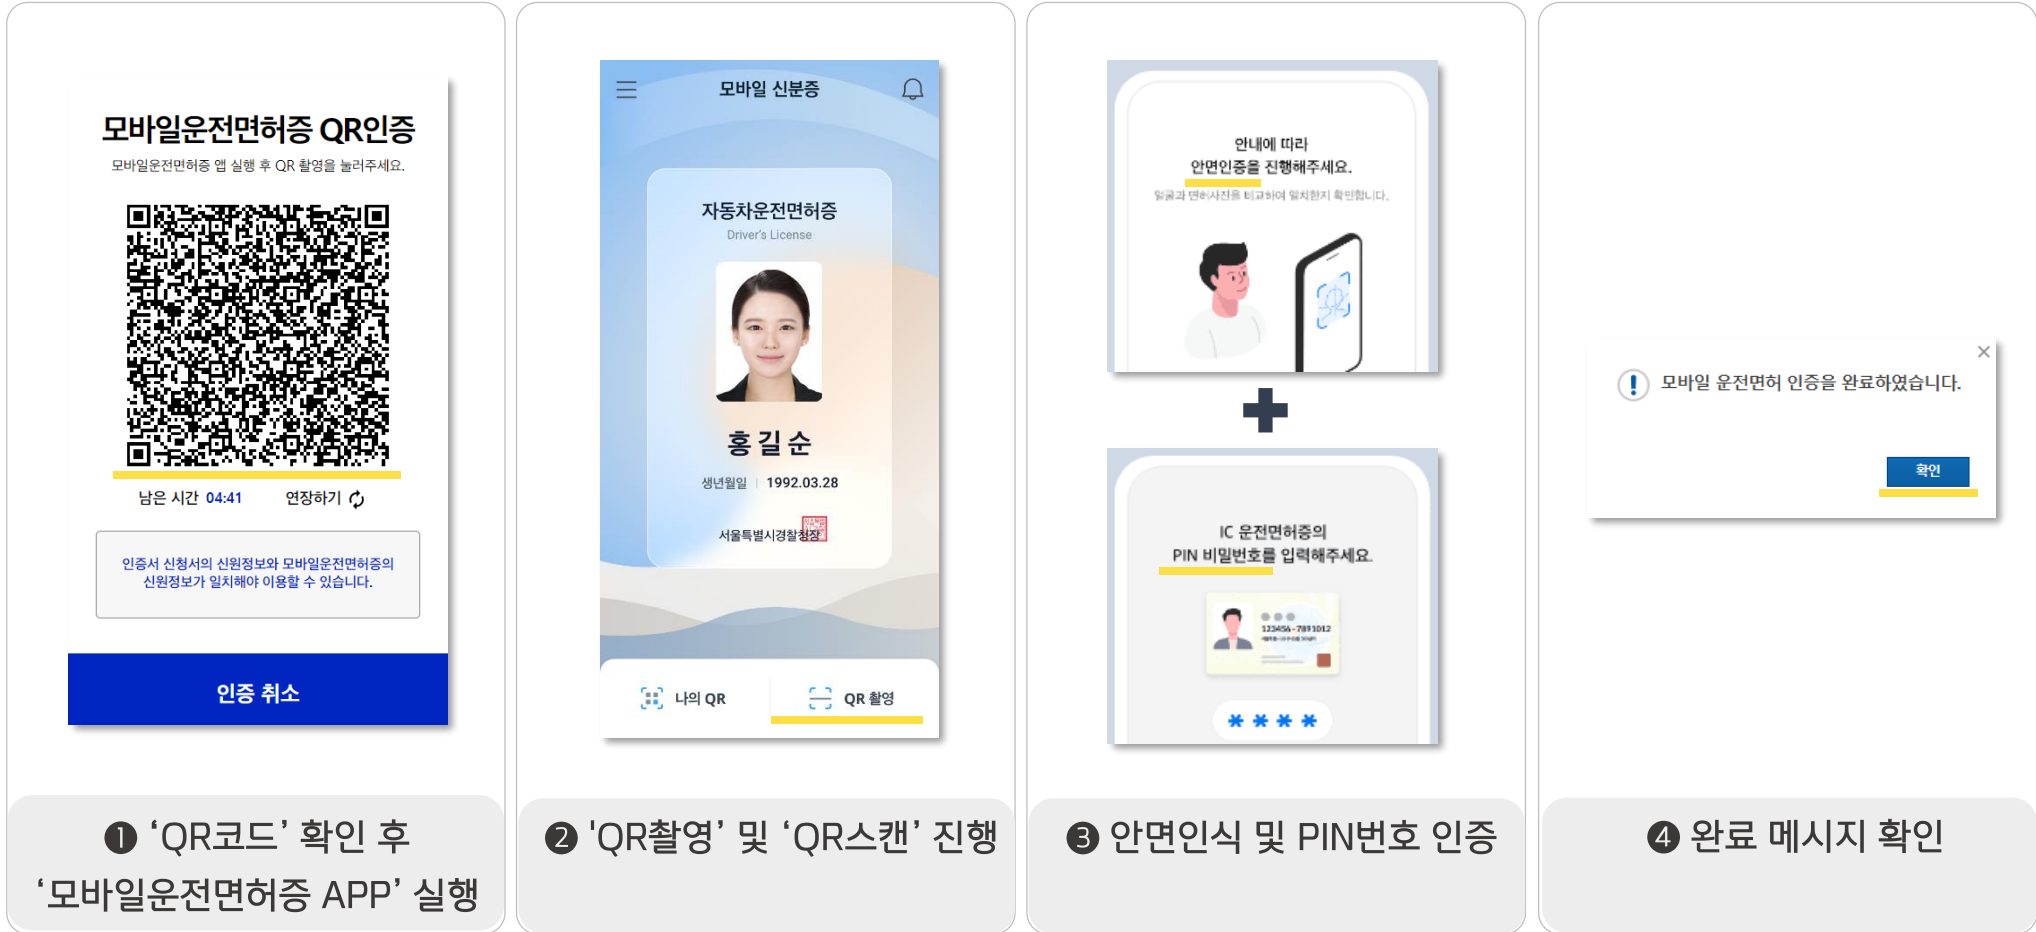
모바일운전면허증 QR인증

모바일운전면허증 앱 실행 후 QR 촬영을 눌러주세요.

남은 시간 04:41 연장하기

인증서 신청서의 신원정보와 모바일운전면허증의 신원정보가 일치해야 이용할 수 있습니다.

인증 취소

❶ 'QR코드' 확인 후 '모바일운전면허증 APP' 실행

모바일 신분증

자동차운전면허증

Driver's License

홍 길 순

생년월일 1992.03.28

서울특별시경찰청장

나의 QR QR 촬영

❷ 'QR촬영' 및 'QR스캔' 진행

안내에 따라 안면인증을 진행해주세요.

얼굴과 면허사진을 비교하여 일치한지 확인합니다.

IC 운전면허증의 PIN 비밀번호를 입력해주세요.

123456-7891012

****

❸ 안면인식 및 PIN번호 인증

모바일 운전면허 인증을 완료하였습니다.

확인

❹ 완료 메시지 확인